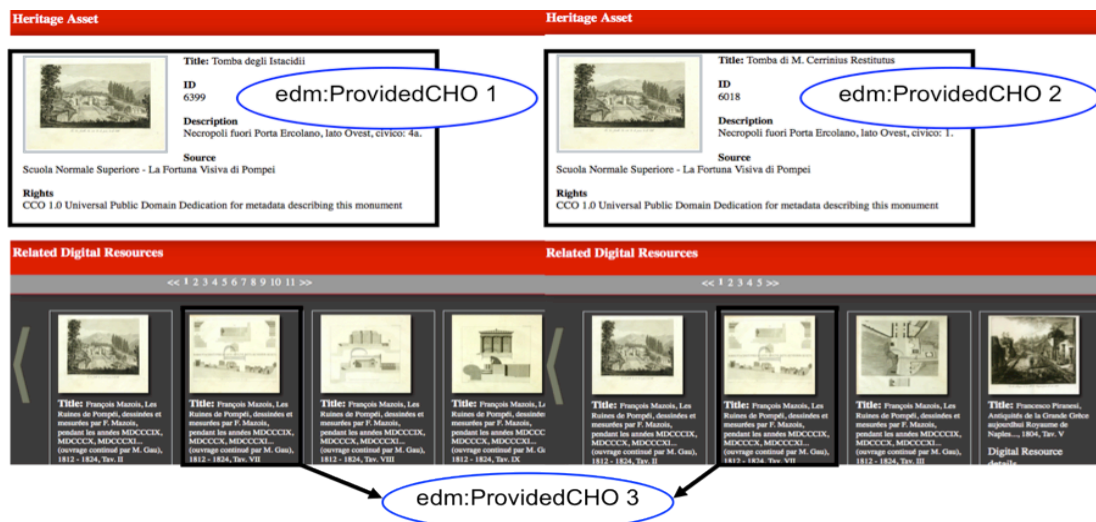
Heritage Asset

Title: Tomba degli Istacidii

ID
6399

edm:ProvidedCHO 1

Description
Necropoli fuori Porta Ercolano, lato Ovest, civico: 4a.

Source
Scuola Normale Superiore - La Fortuna Visiva di Pompei

Rights
CCO 1.0 Universal Public Domain Dedication for metadata describing this monument

Related Digital Resources

<< 1 2 3 4 5 6 7 8 9 10 11 >>

Title: François Mazois, Les Ruines de Pompéi, dessinées et mesurées par F. Mazois, pendant les années MDCCCIX, MDCCCX, MDCCCXI... (ouvrage continué par M. Gau), 1812 - 1824, Tav. II

Title: François Mazois, Les Ruines de Pompéi, dessinées et mesurées par F. Mazois, pendant les années MDCCCIX, MDCCCX, MDCCCXI... (ouvrage continué par M. Gau), 1812 - 1824, Tav. VII

Title: François Mazois, Les Ruines de Pompéi, dessinées et mesurées par F. Mazois, pendant les années MDCCCIX, MDCCCX, MDCCCXI... (ouvrage continué par M. Gau), 1812 - 1824, Tav. VIII

Title: François Mazois, Les Ruines de Pompéi, dessinées et mesurées par F. Mazois, pendant les années MDCCC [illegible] MDCCCX, MDCCCX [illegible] (ouvrage continué par M. G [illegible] 1812 - 1824, Tav. IX

Heritage Asset

Title: Tomba di M. Cerrinius Restitutus

ID
6018

edm:ProvidedCHO 2

Description
Necropoli fuori Porta Ercolano, lato Ovest, civico: 1.

Source
Scuola Normale Superiore - La Fortuna Visiva di Pompei

Rights
CCO 1.0 Universal Public Domain Dedication for metadata describing this monument

Related Digital Resources

<< 1 2 3 4 5 >>

Title: François Mazois, Les Ruines de Pompéi, dessinées et mesurées par F. Mazois, pendant les années MDCCCIX, MDCCCX, MDCCCXI... (ouvrage continué par M. Gau), 1812 - 1824, Tav. II

Title: François Mazois, Les Ruines de Pompéi, dessinées et mesurées par F. Mazois, pendant les années MDCCCIX, MDCCCX, MDCCCXI... (ouvrage continué par M. Gau), 1812 - 1824, Tav. VII

Title: François Mazois, Les Ruines de Pompéi, dessinées et mesurées par F. Mazois, pendant les années MDCCCIX, MDCCCX, MDCCCXI... (ouvrage continué par M. Gau), 1812 - 1824, Tav. III

Title: Francesco Piranesi, Antiquités de la Grande Grèce aujourd'hui Royaume de Naples..., 1804, Tav. V

Digital Resource details

edm:ProvidedCHO 3